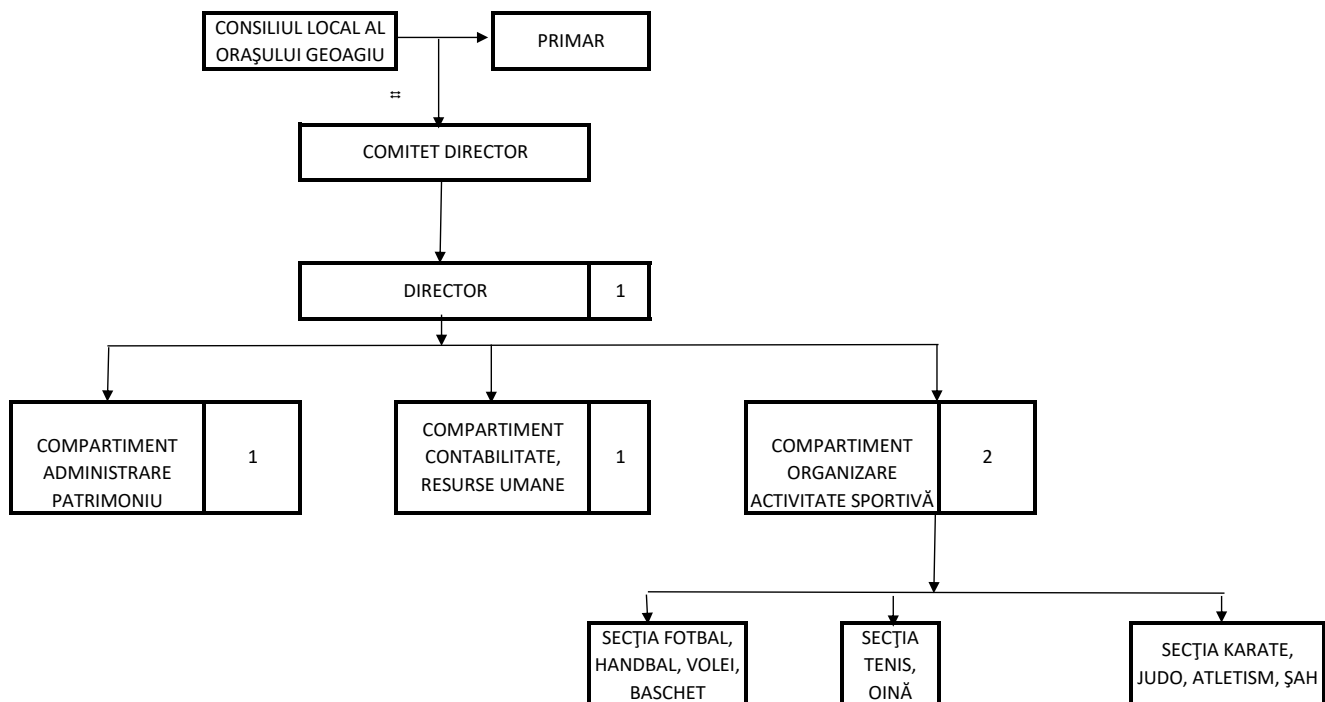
CONSILIUL LOCAL AL ORAŞULUI GEOAGIU

PRIMAR

COMITET DIRECTOR

DIRECTOR | 1

COMPARTIMENT ADMINISTRARE PATRIMONIU | 1

COMPARTIMENT CONTABILITATE, RESURSE UMANE | 1

COMPARTIMENT ORGANIZARE ACTIVITATE SPORTIVĂ | 2

SECŢIA FOTBAL, HANDBAL, VOLEI, BASCHET

SECŢIA TENIS, OINĂ

SECŢIA KARATE, JUDO, ATLETISM, ŞAH